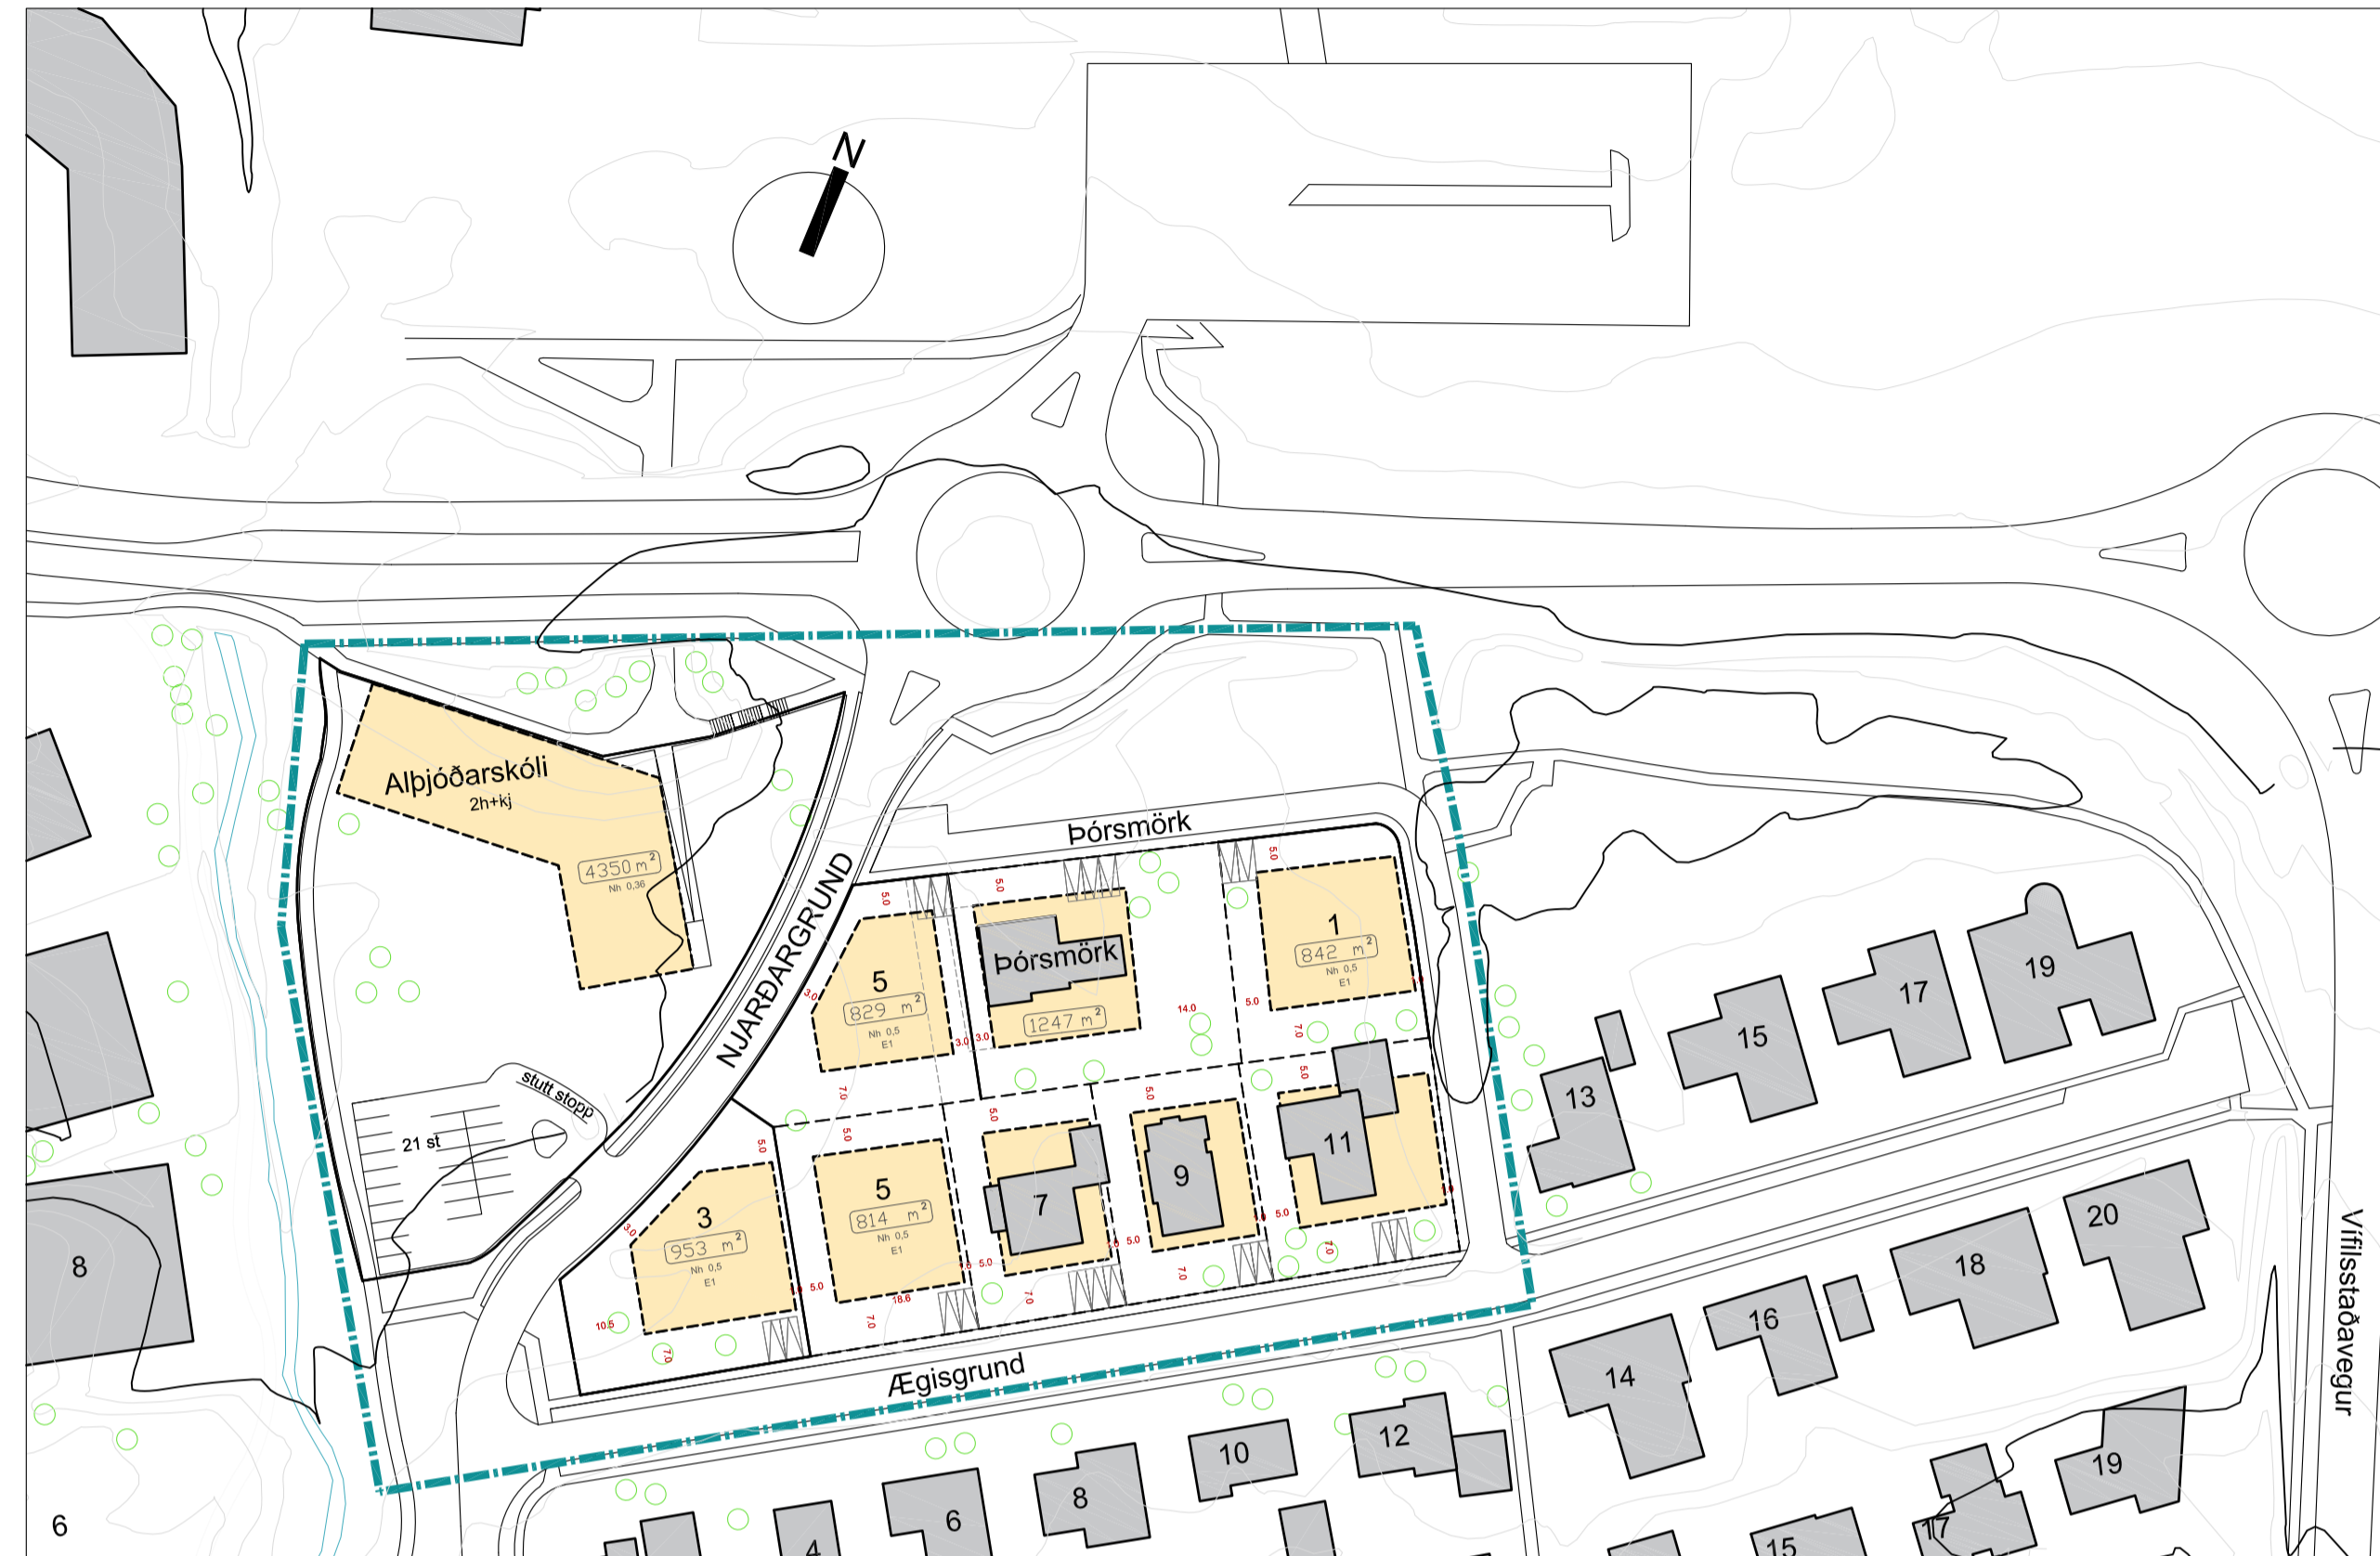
N

Alþjóðarskóli
2h+kj
4350 m²
Nh 0,36

stutt stopp
21 st

NJARÐARGRUND

Þórsmörk

5
829 m²
Nh 0,5
E1

Þórsmörk
1247 m²

1
842 m²
Nh 0,5
E1

3
953 m²
Nh 0,5
E1

5
814 m²
Nh 0,5
E1

7
9
11

Ægisgrund

Vífilsstaðavegur

8
6
13
15
17
19
20
18
16
14
12
10
8
6
4
19
17
15

5.0
3.0
7.0
14.0
10.5
18.6